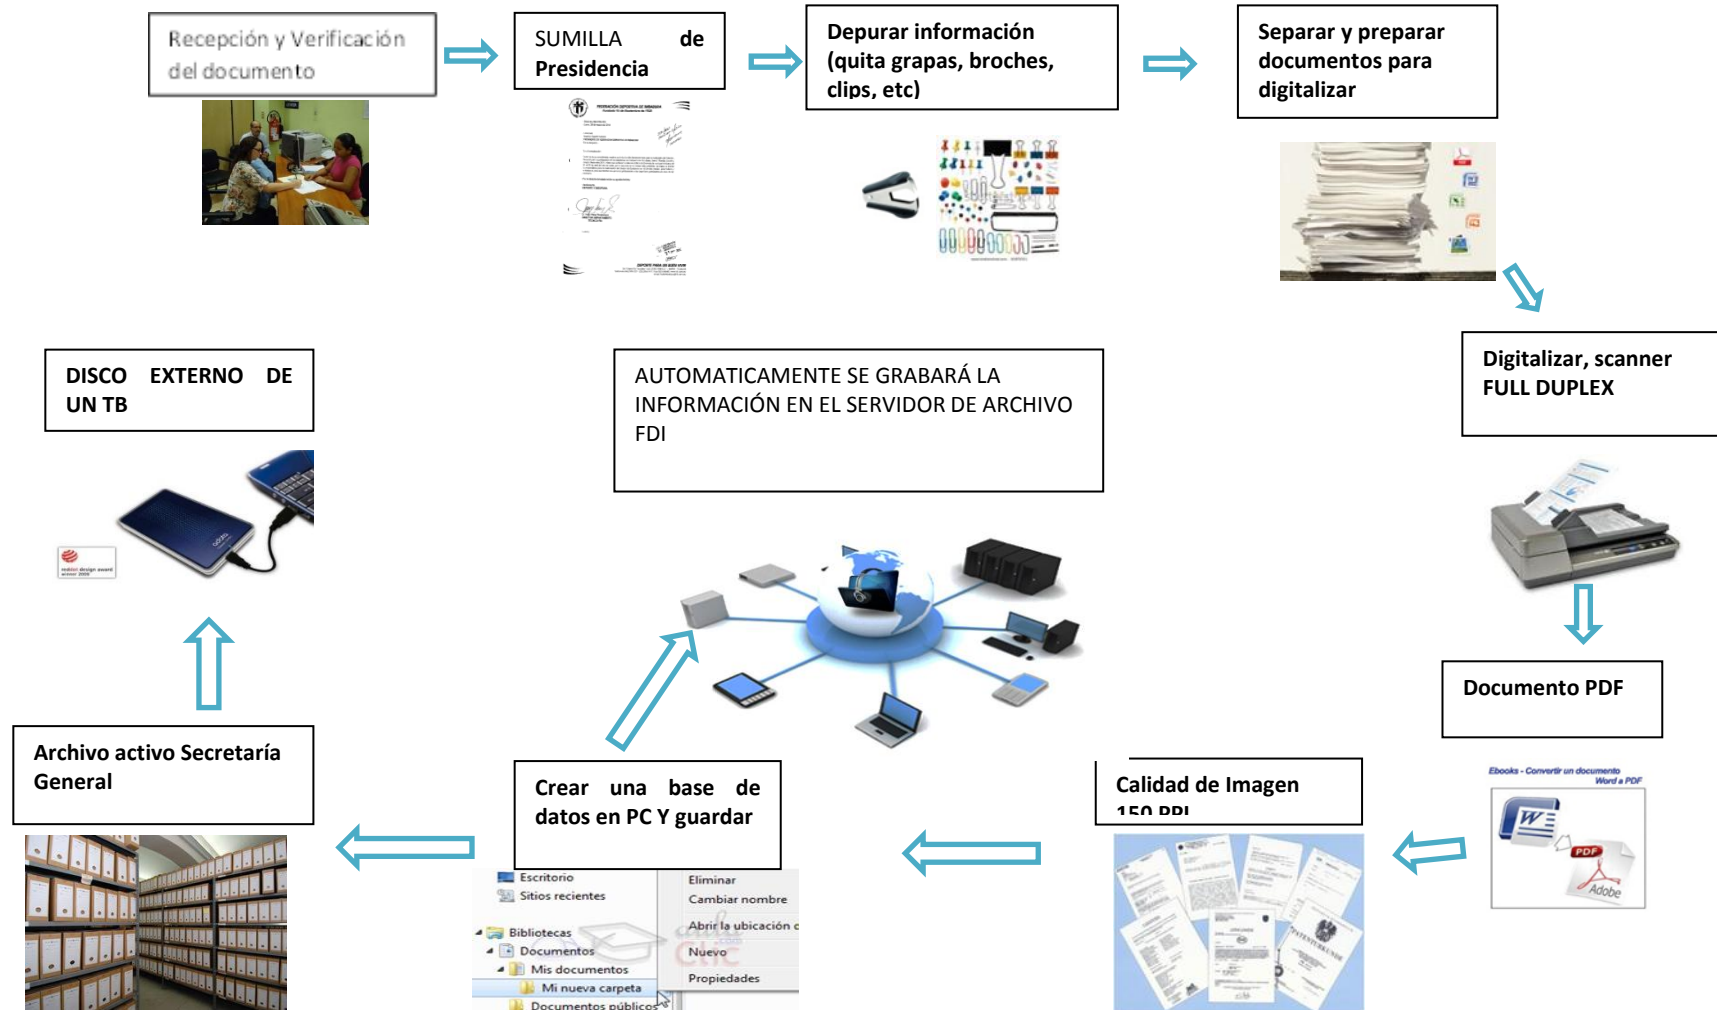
Recepción y Verificación del documento

SUMILLA de Presidencia

Depurar información (quita grapas, broches, clips, etc)

Separar y preparar documentos para digitalizar

Digitalizar, scanner FULL DUPLEX

Documento PDF

Ebooks - Convertir un documento Word a PDF

PDF

Adobe

Calidad de Imagen 150 PPI

Crear una base de datos en PC Y guardar

Escritorio
Sitios recientes
Bibliotecas
Documentos
Mis documentos
Mi nueva carpeta
Documentos públicos

Eliminar
Cambiar nombre
Abrir la ubicación
Nuevo
Propiedades

AUTOMATICAMENTE SE GRABARÁ LA INFORMACIÓN EN EL SERVIDOR DE ARCHIVO FDI

Archivo activo Secretaría General

DISCO EXTERNO DE UN TB